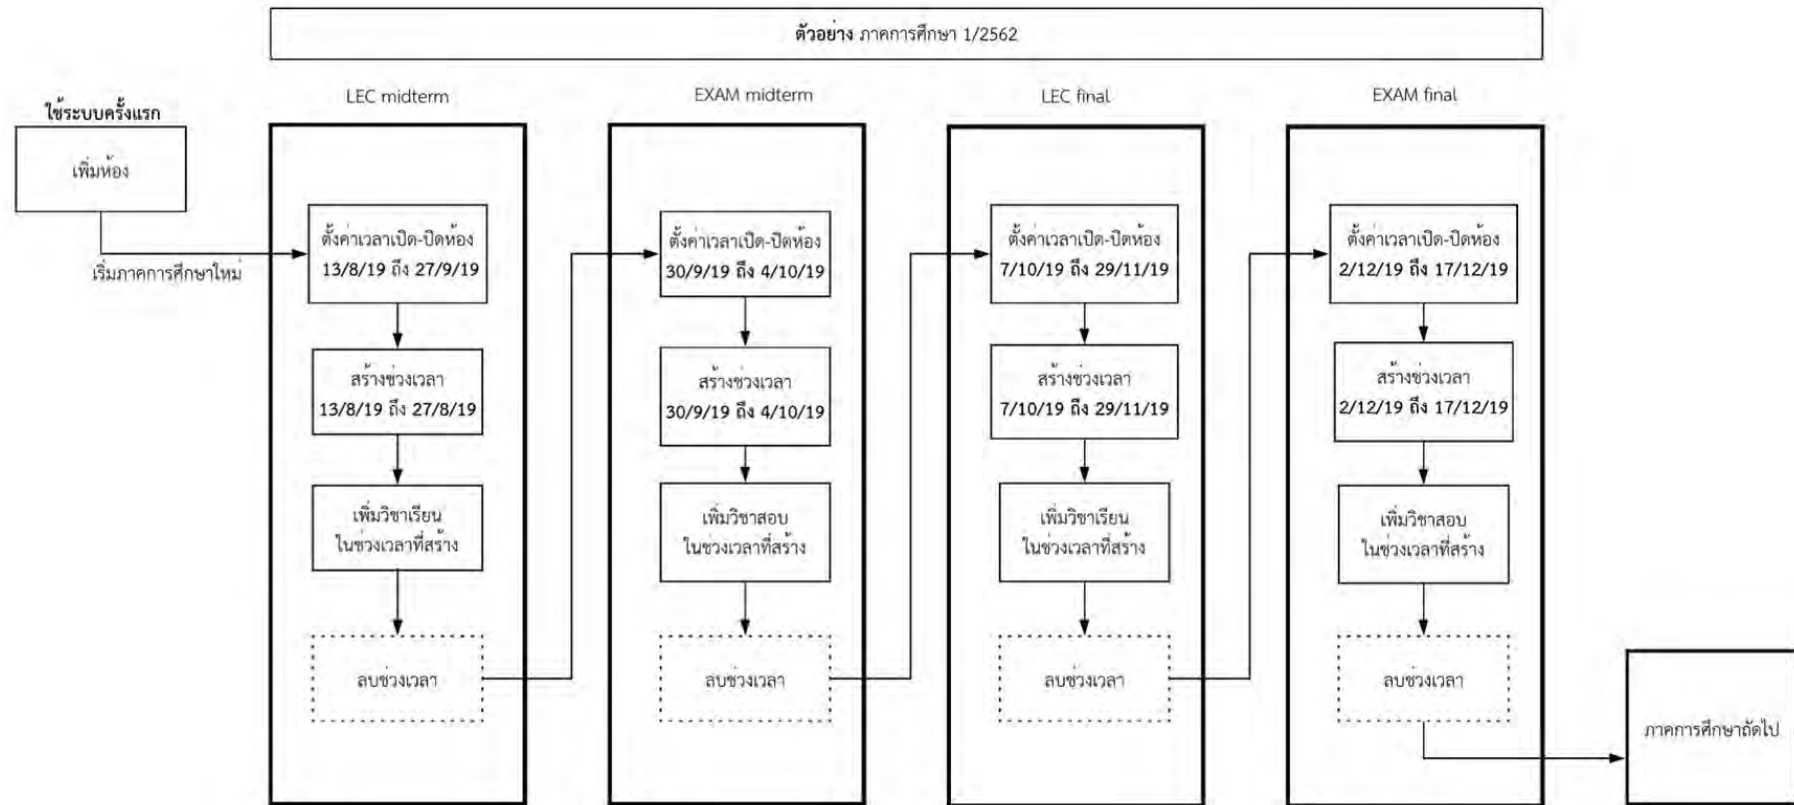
**ตัวอย่าง** ภาคการศึกษา 1/2562

**ใช้ระบบครั้งแรก**

เพิ่มห้อง

เริ่มภาคการศึกษาใหม่

LEC midterm

ตั้งค่าเวลาเปิด-ปิดห้อง 13/8/19 ถึง 27/9/19

สร้างช่วงเวลา 13/8/19 ถึง 27/8/19

เพิ่มวิชาเรียน ในช่วงเวลาที่สร้าง

ลบช่วงเวลา

EXAM midterm

ตั้งค่าเวลาเปิด-ปิดห้อง 30/9/19 ถึง 4/10/19

สร้างช่วงเวลา 30/9/19 ถึง 4/10/19

เพิ่มวิชาสอบ ในช่วงเวลาที่สร้าง

ลบช่วงเวลา

LEC final

ตั้งค่าเวลาเปิด-ปิดห้อง 7/10/19 ถึง 29/11/19

สร้างช่วงเวลา 7/10/19 ถึง 29/11/19

เพิ่มวิชาเรียน ในช่วงเวลาที่สร้าง

ลบช่วงเวลา

EXAM final

ตั้งค่าเวลาเปิด-ปิดห้อง 2/12/19 ถึง 17/12/19

สร้างช่วงเวลา 2/12/19 ถึง 17/12/19

เพิ่มวิชาสอบ ในช่วงเวลาที่สร้าง

ลบช่วงเวลา

ภาคการศึกษาถัดไป